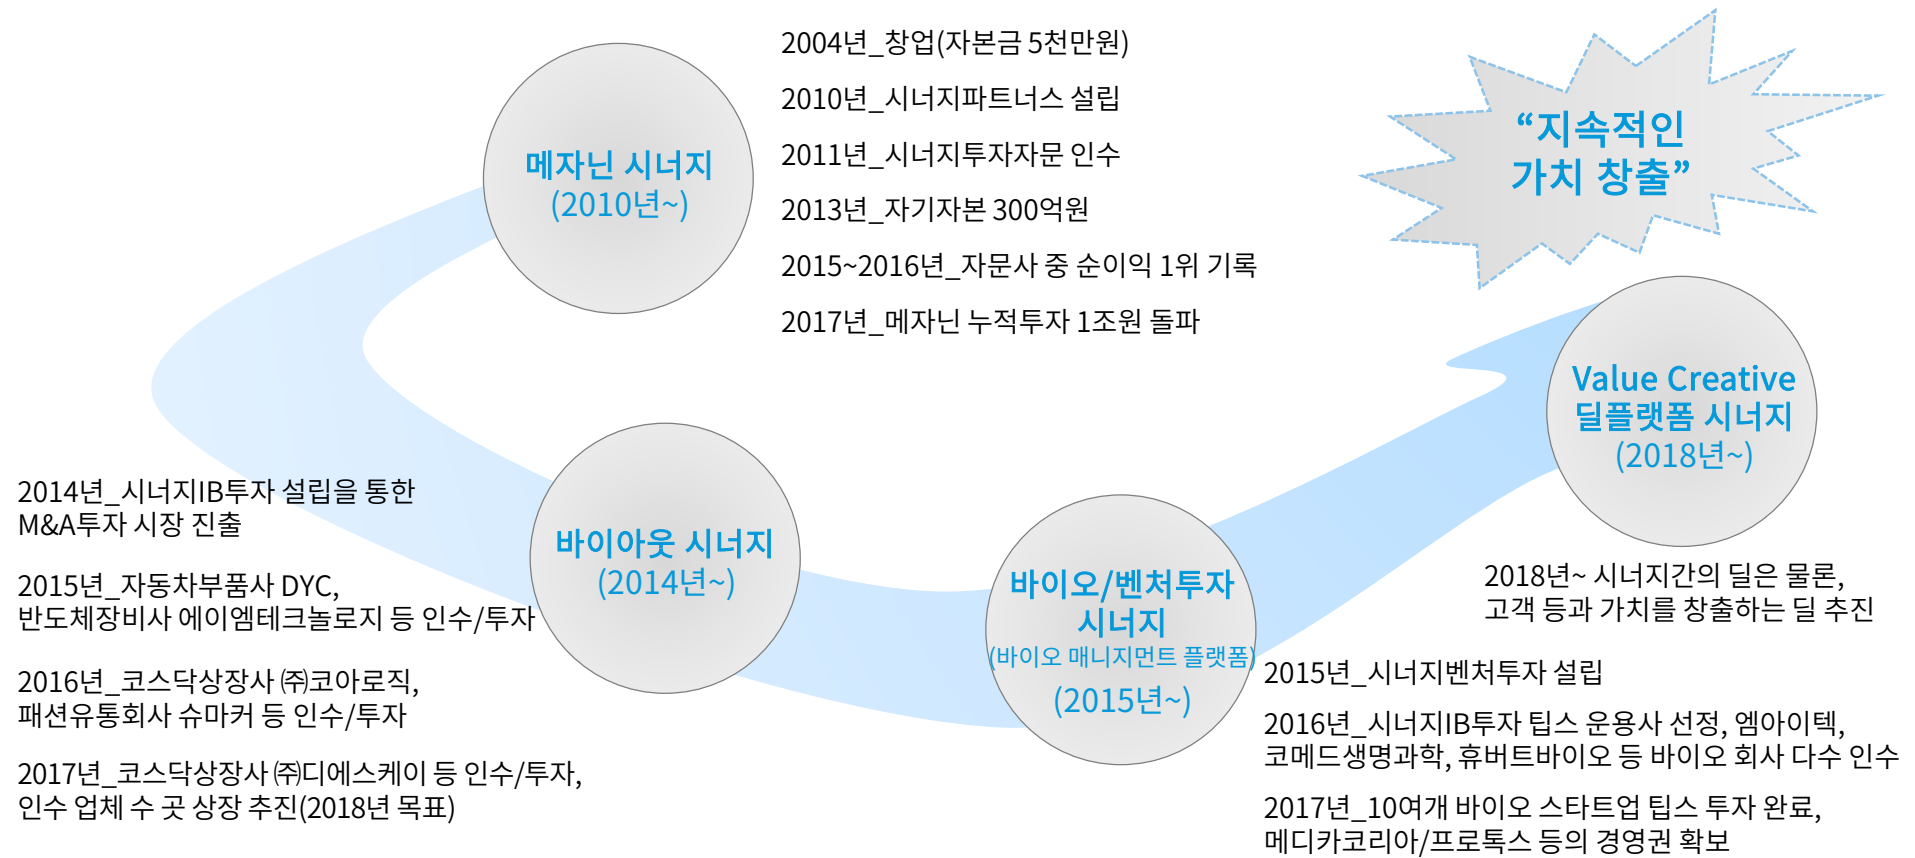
메자닌 시너지
(2010년~)

2004년_창업(자본금 5천만원)

2010년_시너지파트너스 설립

2011년_시너지투자자문 인수

2013년_자기자본 300억원

2015~2016년_자문사 중 순이익 1위 기록

2017년_메자닌 누적투자 1조원 돌파

“지속적인
가치 창출”

Value Creative
딜플랫폼 시너지
(2018년~)

2018년~ 시너지간의 딜은 물론,
고객 등과 가치를 창출하는 딜 추진

2014년_시너지IB투자 설립을 통한
M&A투자 시장 진출

2015년_자동차부품사 DYC,
반도체장비사 에이엠테크놀로지 등 인수/투자

2016년_코스닥상장사 ㈜코아로직,
패션유통회사 슈마커 등 인수/투자

2017년_코스닥상장사 ㈜디에스케이 등 인수/투자,
인수 업체 수 곳 상장 추진(2018년 목표)

바이아웃 시너지
(2014년~)

바이오/벤처투자
시너지
(바이오 매니지먼트 플랫폼)
(2015년~)

2015년_시너지벤처투자 설립

2016년_시너지IB투자 팁스 운용사 선정, 엠아이텍,
코메드생명과학, 휴버트바이오 등 바이오 회사 다수 인수

2017년_10여개 바이오 스타트업 팁스 투자 완료,
메디카코리아/프로톡스 등의 경영권 확보